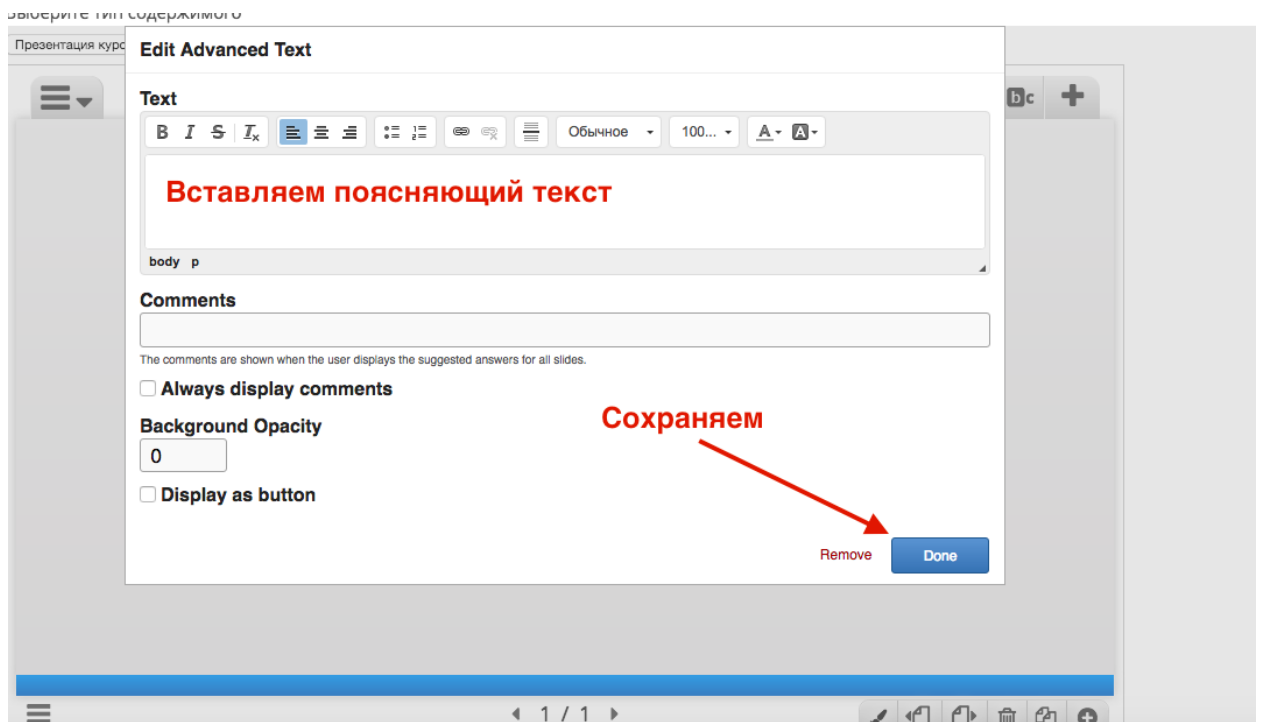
Выберите тип содержимого

Презентация курс

Edit Advanced Text

Text

B I S $I_x$

Обычное

100...

A

Вставляем поясняющий текст

body p

Comments

The comments are shown when the user displays the suggested answers for all slides.

Always display comments

Background Opacity

0

Display as button

Сохраняем

Remove

Done

1 / 1